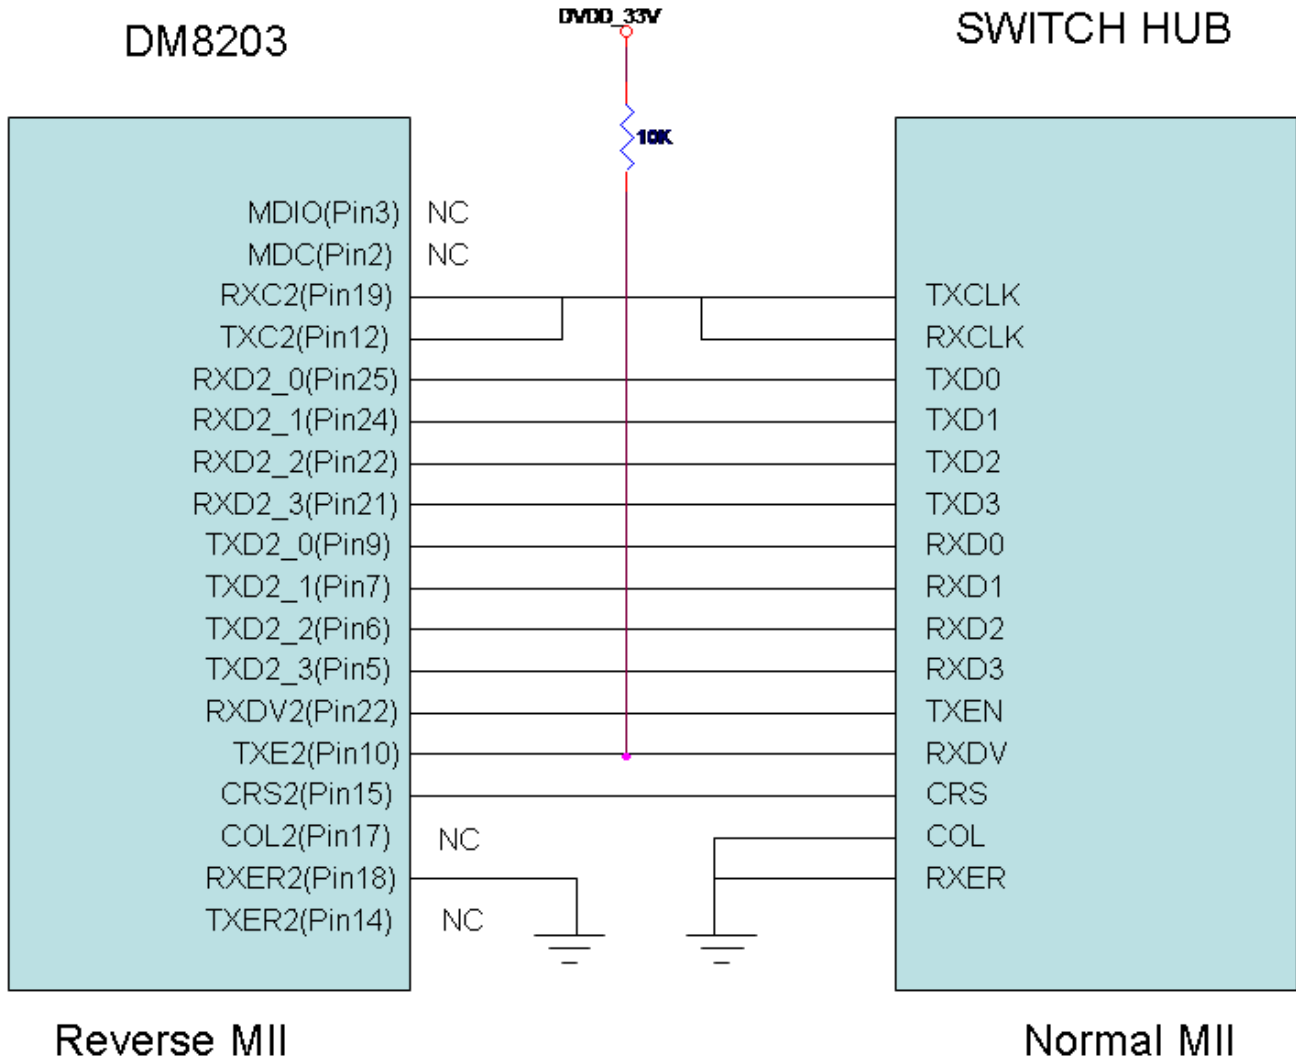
DM8203

DVDD_33V

SWITCH HUB

10K

MDIO(Pin3) NC
MDC(Pin2) NC
RXC2(Pin19)
TXC2(Pin12)
RXD2_0(Pin25)
RXD2_1(Pin24)
RXD2_2(Pin22)
RXD2_3(Pin21)
TXD2_0(Pin9)
TXD2_1(Pin7)
TXD2_2(Pin6)
TXD2_3(Pin5)
RXDV2(Pin22)
TXE2(Pin10)
CRS2(Pin15)
COL2(Pin17) NC
RXER2(Pin18)
TXER2(Pin14) NC

TXCLK
RXCLK
TXD0
TXD1
TXD2
TXD3
RXD0
RXD1
RXD2
RXD3
TXEN
RXDV
CRS
COL
RXER

Reverse MII

Normal MII